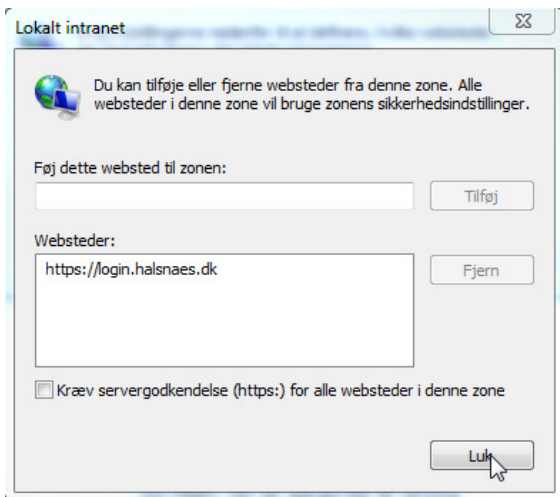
Lokalt intranet

Du kan tilføje eller fjerne websteder fra denne zone. Alle websteder i denne zone vil bruge zonens sikkerhedsindstillinger.

Føj dette websted til zonen:

Tilføj

Websteder:

https://login.halsnaes.dk

Fjern

Kræv servergodkendelse (https:) for alle websteder i denne zone

Luk